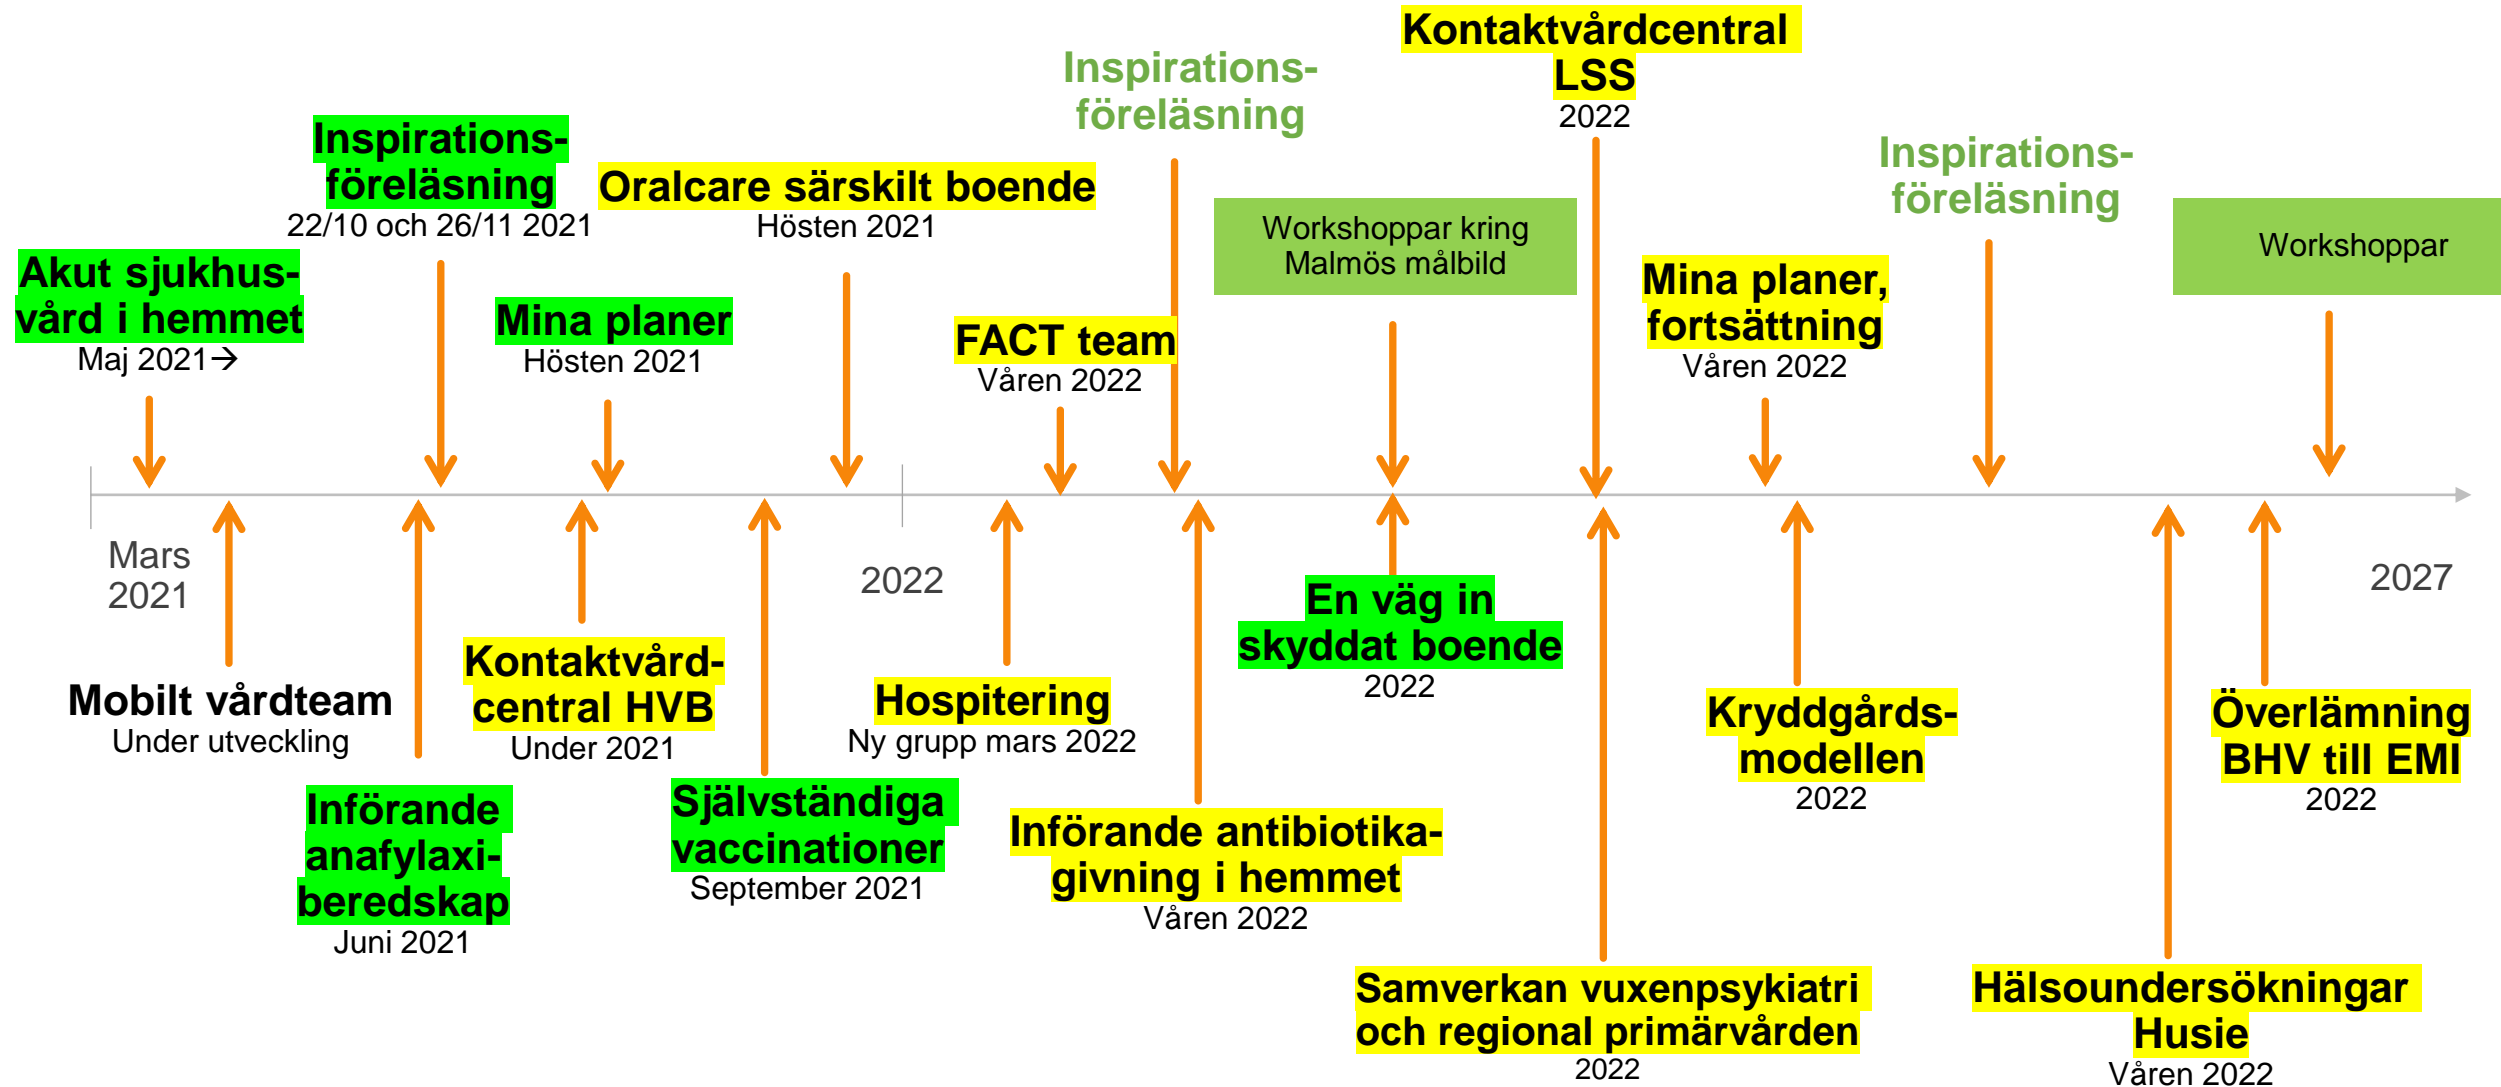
Akut sjukhusvård i hemmet
Maj 2021→

Inspirationsföreläsning
22/10 och 26/11 2021

Mina planer
Hösten 2021

Oralcare särskilt boende
Hösten 2021

FACT team
Våren 2022

Inspirationsföreläsning

Workshoppar kring Malmös målbild

Kontaktvårdcentral LSS
2022

Mina planer, fortsättning
Våren 2022

Inspirationsföreläsning

Workshoppar

Mars 2021

2022

2027

Mobilt vårdteam
Under utveckling

Införande anafylaxiberedskap
Juni 2021

Kontaktvårdcentral HVB
Under 2021

Självständiga vaccinationer
September 2021

Hospitering
Ny grupp mars 2022

Införande antibiotikagivning i hemmet
Våren 2022

En väg in skyddat boende
2022

Samverkan vuxenpsykiatri och regional primärvården
2022

Kryddgårdsmodellen
2022

Hälsoundersökningar Husie
Våren 2022

Överlämning BHV till EMI
2022